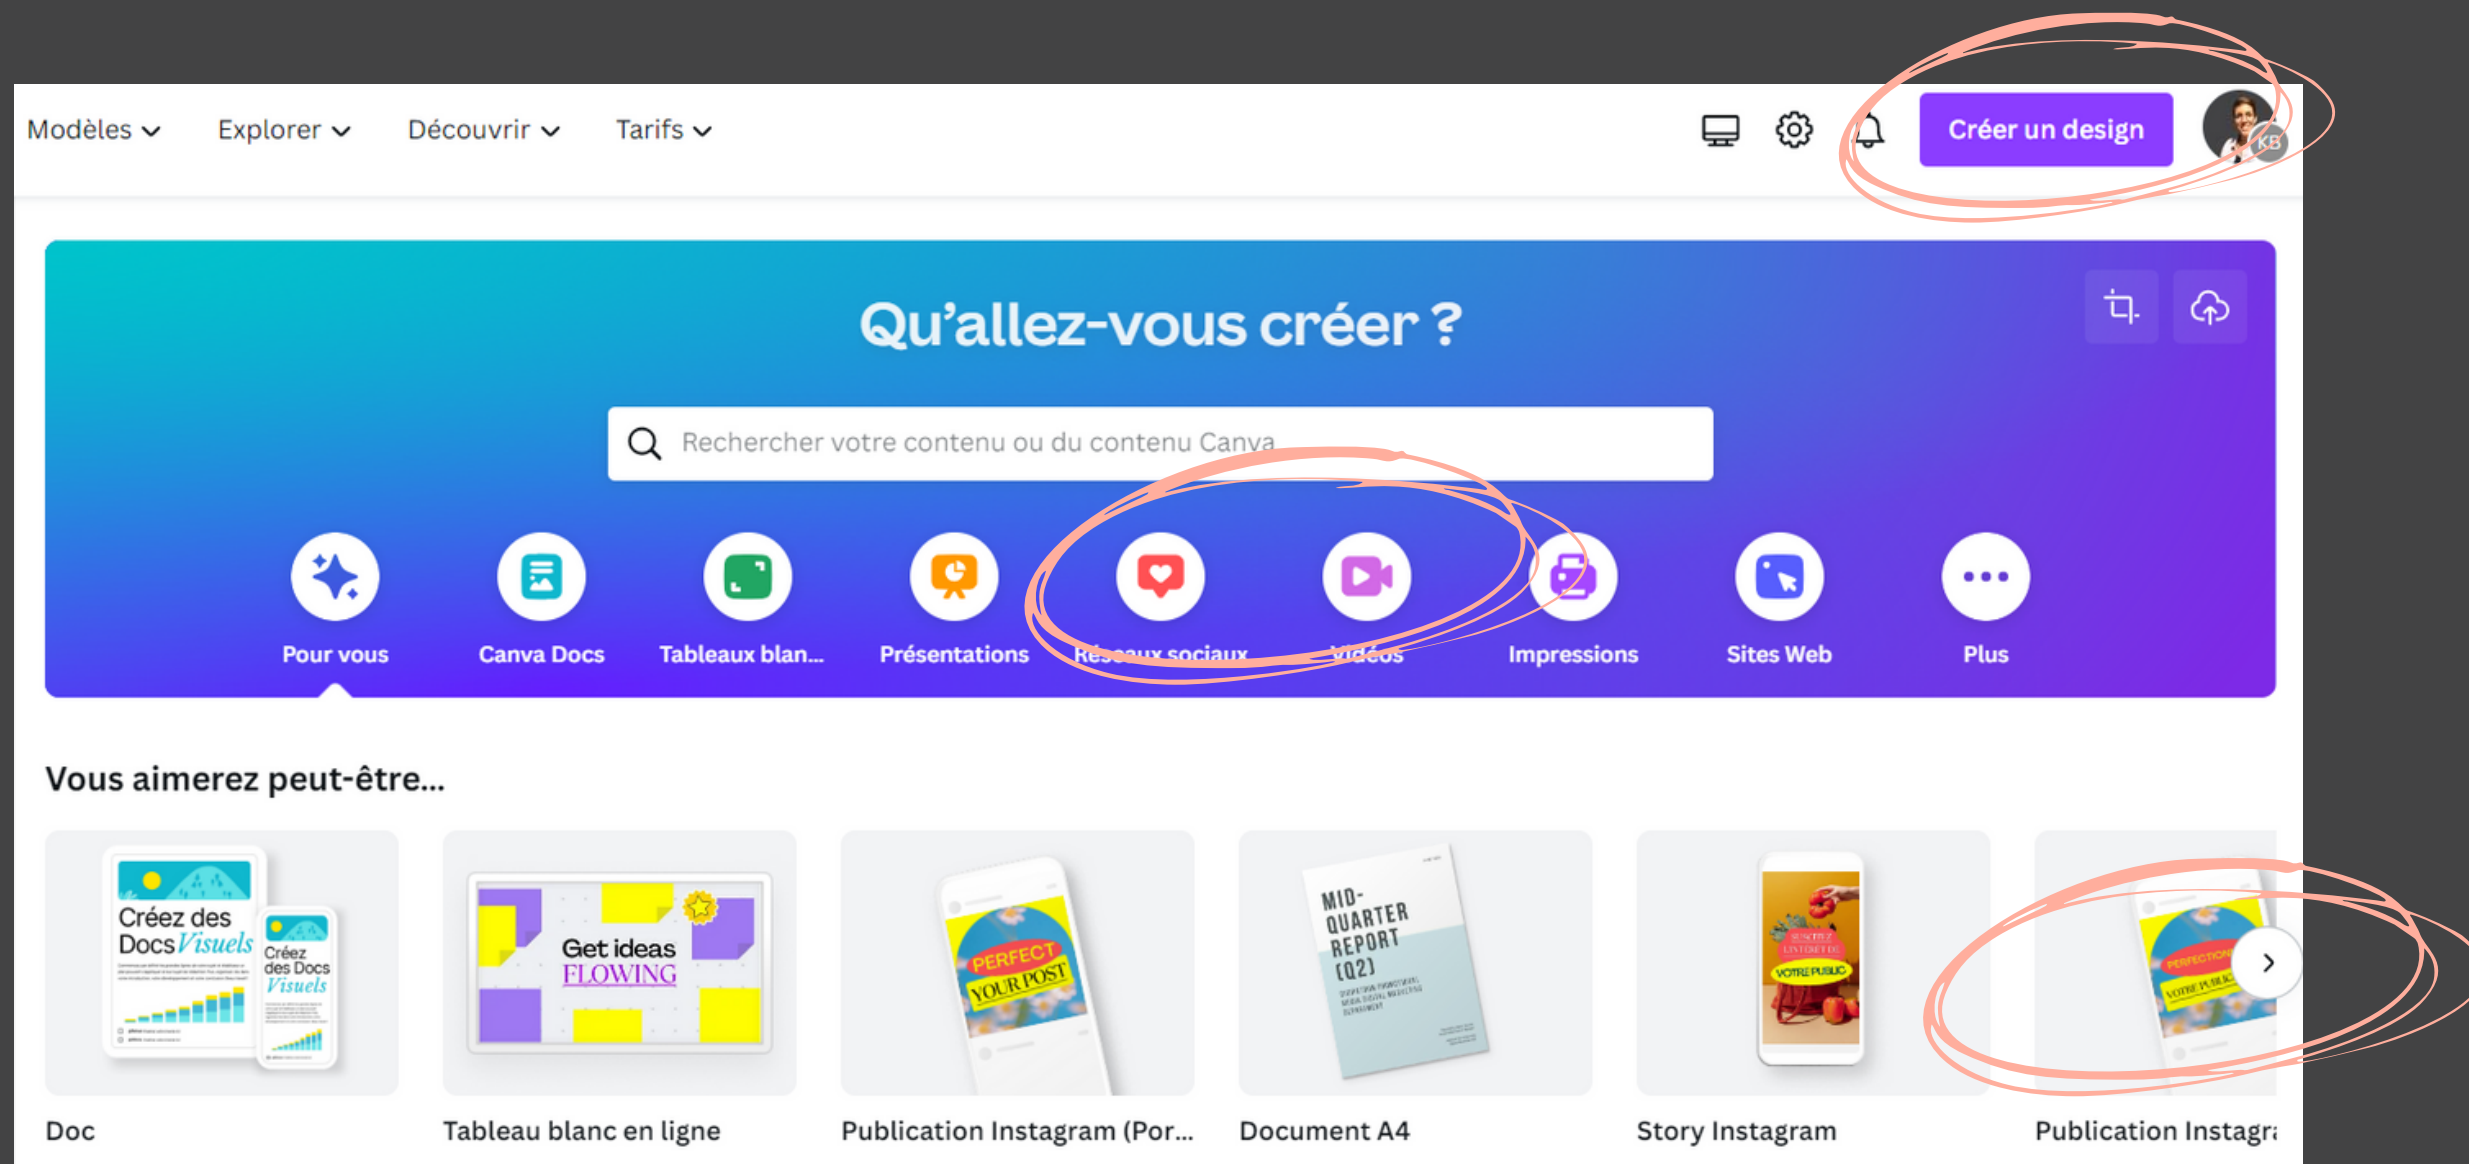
Modèles Explorer Découvrir Tarifs

Créer un design

KB

Qu'allez-vous créer ?

Rechercher votre contenu ou du contenu Canva

Pour vous | Canva Docs | Tableaux blan... | Présentations | Réseaux sociaux | Vidéos | Impressions | Sites Web | Plus

Vous aimerez peut-être...

Créez des Docs Visuels

Créez des Docs Visuels

Get ideas FLOWING

PERFECT YOUR POST

MID-QUARTER REPORT (Q2)

VOTRE PUBLIC

PERFECTION VOTRE PUBLIC

Doc

Tableau blanc en ligne

Publication Instagram (Por...

Document A4

Story Instagram

Publication Instagra